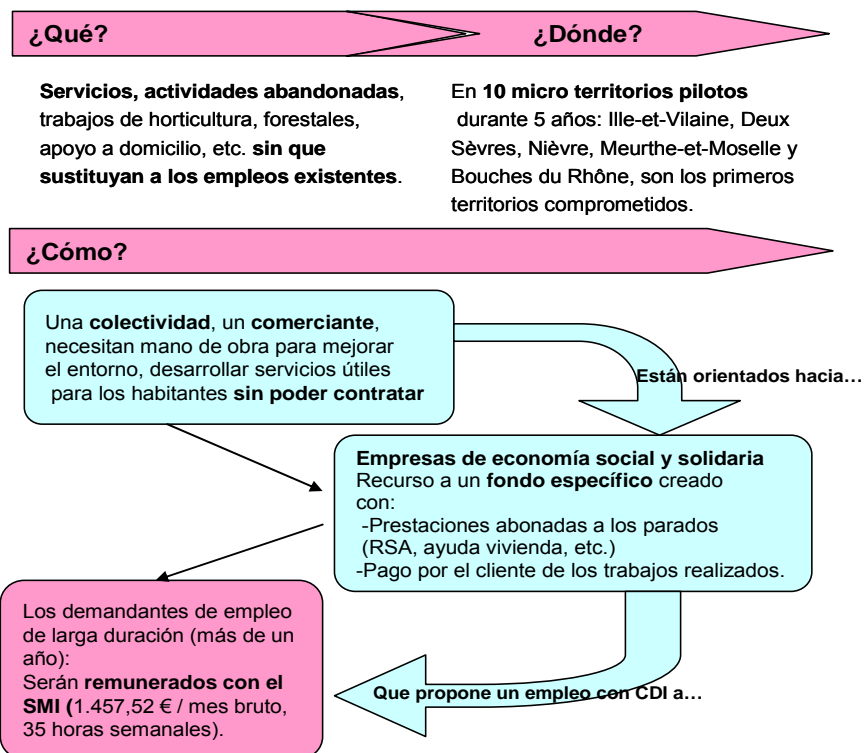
¿Qué?

¿Dónde?

Servicios, actividades abandonadas, trabajos de horticultura, forestales, apoyo a domicilio, etc. sin que sustituyan a los empleos existentes.

En 10 micro territorios pilotos durante 5 años: Ille-et-Vilaine, Deux Sèvres, Nièvre, Meurthe-et-Moselle y Bouches du Rhône, son los primeros territorios comprometidos.

¿Cómo?

Una colectividad, un comerciante, necesitan mano de obra para mejorar el entorno, desarrollar servicios útiles para los habitantes sin poder contratar

Están orientados hacia…

Empresas de economía social y solidaria
Recurso a un fondo específico creado con:
-Prestaciones abonadas a los parados (RSA, ayuda vivienda, etc.)
-Pago por el cliente de los trabajos realizados.

Los demandantes de empleo de larga duración (más de un año):
Serán remunerados con el SMI (1.457,52 € / mes bruto, 35 horas semanales).

Que propone un empleo con CDI a…